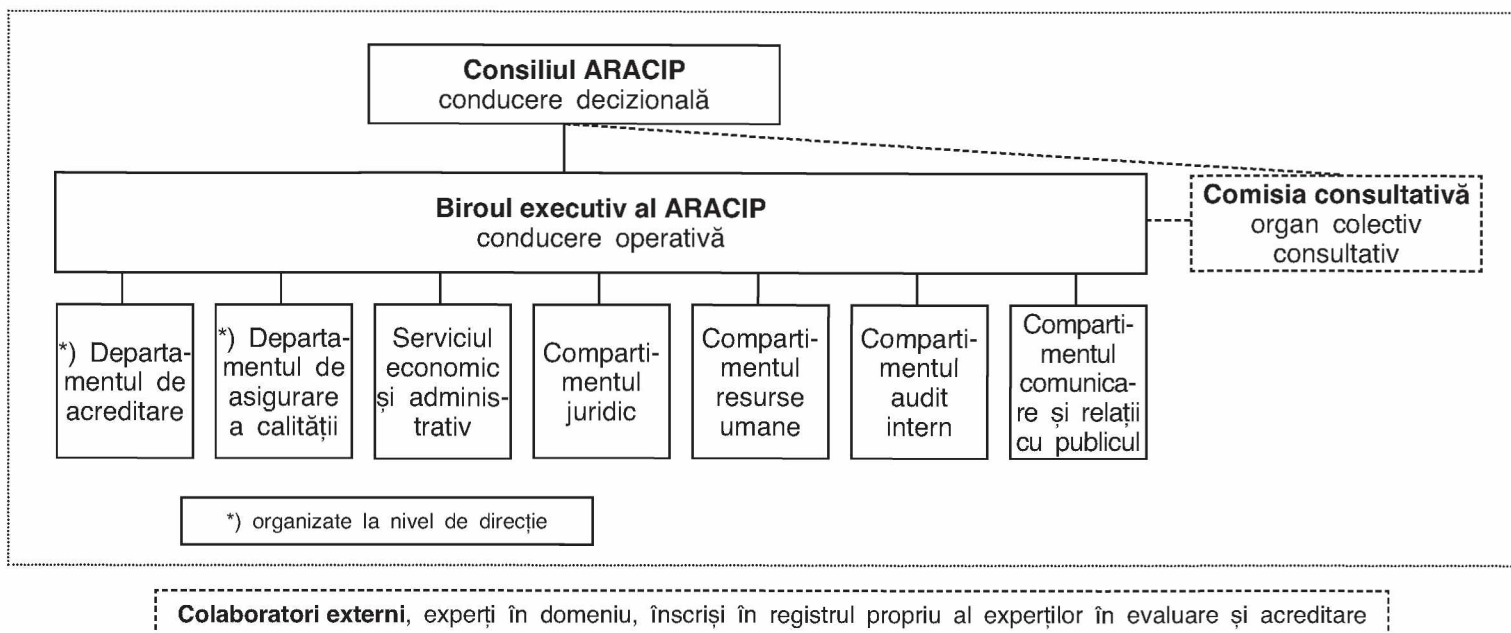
**Consiliul ARACIP**
conducere decizională

**Biroul executiv al ARACIP**
conducere operativă

**Comisia consultativă**
organ colectiv consultativ

*) Departamentul de acreditare

*) Departamentul de asigurare a calității

Serviciul economic și administrativ

Compartimentul juridic

Compartimentul resurse umane

Compartimentul audit intern

Compartimentul comunicare și relații cu publicul

*) organizate la nivel de direcție

**Colaboratori externi**, experți în domeniu, înscriși în registrul propriu al experților în evaluare și acreditare